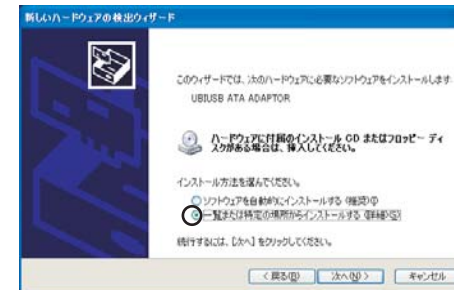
新しいハードウェアの検出ウィザード

このウィザードでは、次のハードウェアに必要なソフトウェアをインストールします

UBIUSB ATA ADAPTOR

ハードウェアに付属のインストール CD またはフロッピー ディスクがある場合は、挿入してください。

インストール方法を選んでください。

ソフトウェアを自動的にインストールする (推奨)(I)

一覧または特定の場所からインストールする (詳細)(S)

続行するには、[次へ] をクリックしてください。

< 戻る(B) 次へ(N) > キャンセル